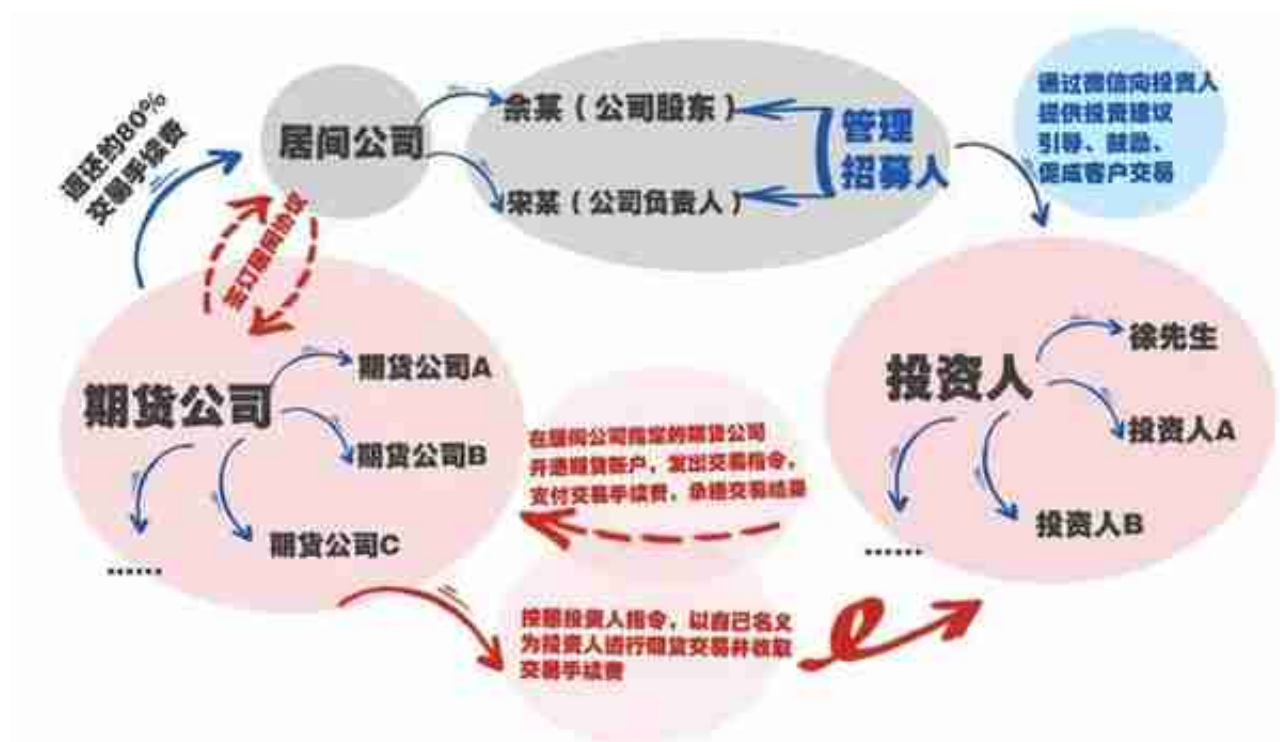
返还约80%交易手续费

居间公司

签订居间协议

余某（公司股东）

宋某（公司负责人）

管理招募人

通过微信向投资人提供投资建议引导、鼓励、促成客户交易

期货公司

期货公司A

期货公司B

期货公司C

……

投资人

徐先生

投资人A

投资人B

……

在居间公司指定的期货公司开通期货账户，发出交易指令，支付交易手续费，承担交易结果

按照投资人指令，以自己名义为投资人进行期货交易并收取交易手续费